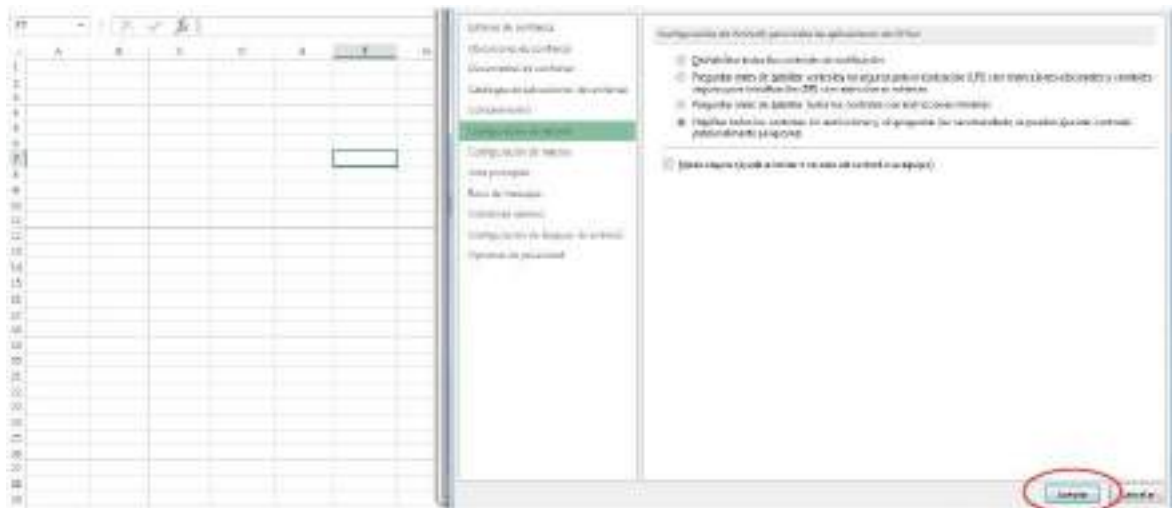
F7

A B C D E F G

1
2
3
4
5
6
7
8
9
10
11
12
13
14
15
16
17
18
19
20
21
22
23
24
25
26

Editores de confianza
Ubicaciones de confianza
Documentos de confianza
Catálogos de complementos de confianza
Complementos
Configuración de ActiveX
Configuración de macros
Vista protegida
Barra de mensajes
Contenido externo
Configuración de bloqueo de archivos
Opciones de privacidad

Configuración de ActiveX para todas las aplicaciones de Office

Deshabilitar todos los controles sin notificación
Preguntar antes de habilitar controles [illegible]
Preguntar antes de habilitar todos los controles con restricciones mínimas
Habilitar todos los controles sin restricciones y sin preguntar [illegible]

Modo seguro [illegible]

Aceptar Cancelar